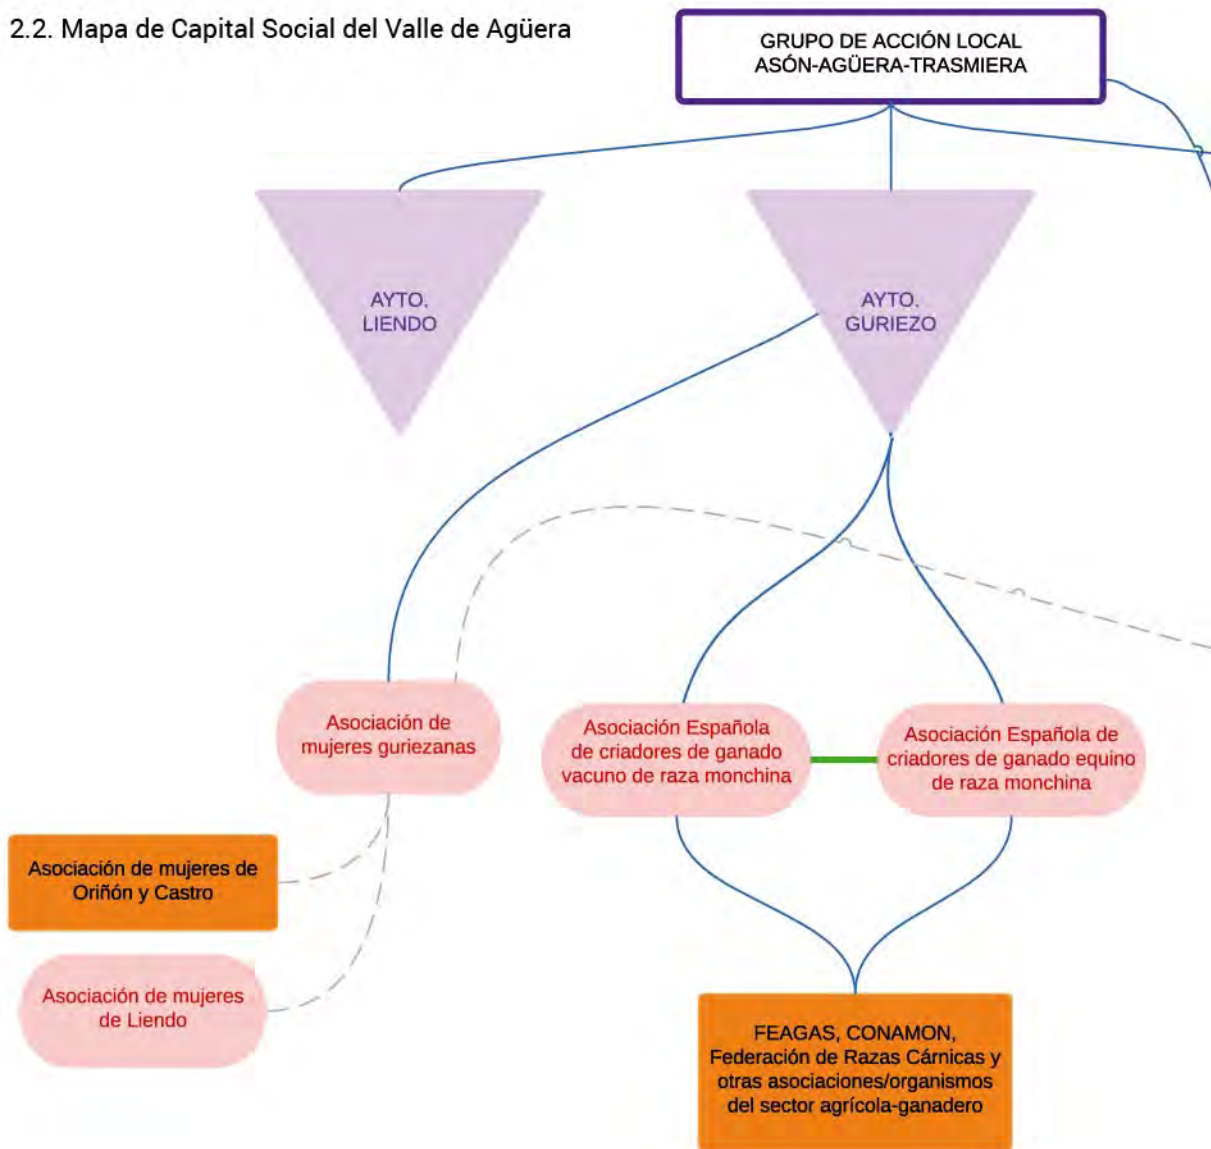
2.2. Mapa de Capital Social del Valle de Agüera

GRUPO DE ACCIÓN LOCAL
ASÓN-AGÜERA-TRASMIERA

AYTO. LIENDO

AYTO. GURIEZO

Asociación de mujeres guriezanas

Asociación Española de criadores de ganado vacuno de raza monchina

Asociación Española de criadores de ganado equino de raza monchina

Asociación de mujeres de Oriñón y Castro

Asociación de mujeres de Liendo

FEAGAS, CONAMON, Federación de Razas Cárnicas y otras asociaciones/organismos del sector agrícola-ganadero